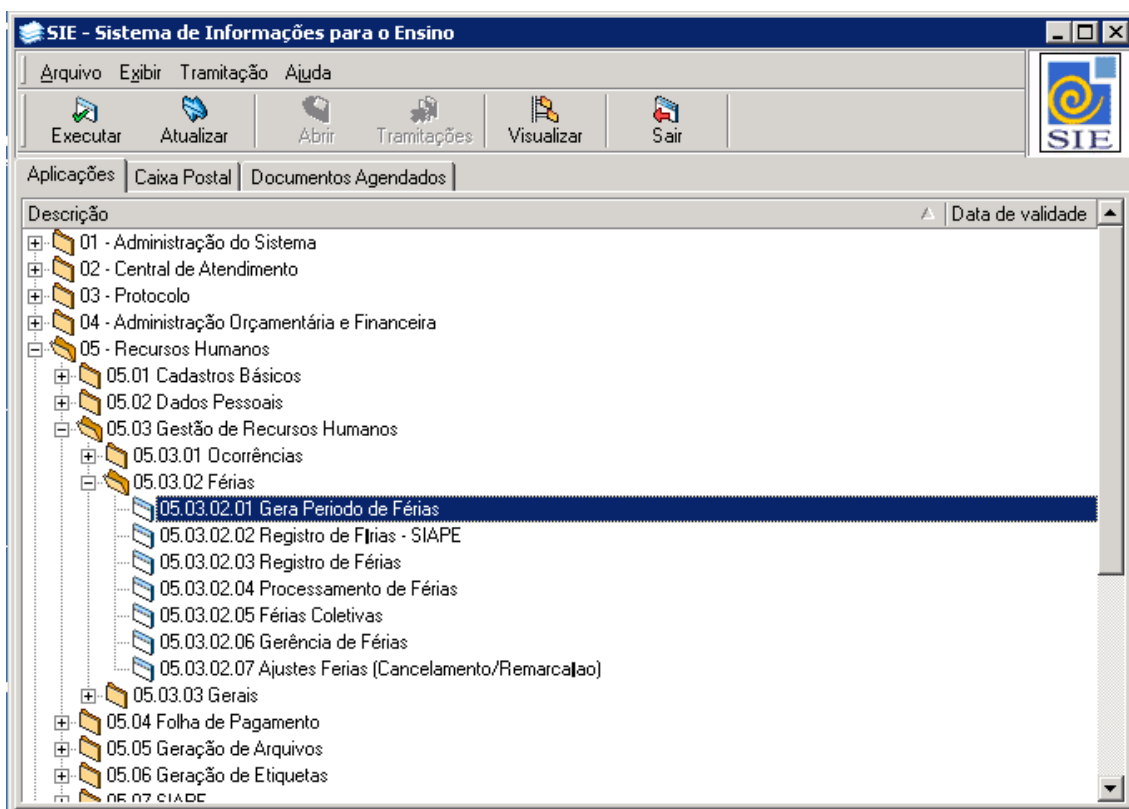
SIE - Sistema de Informações para o Ensino

Arquivo Exibir Tramitação Ajuda

Executar Atualizar Abrir Tramitações Visualizar Sair

SIE

Aplicações | Caixa Postal | Documentos Agendados

| Descrição | Data de validade |
|---|---|

01 - Administração do Sistema
02 - Central de Atendimento
03 - Protocolo
04 - Administração Orçamentária e Financeira
05 - Recursos Humanos
05.01 Cadastros Básicos
05.02 Dados Pessoais
05.03 Gestão de Recursos Humanos
05.03.01 Ocorrências
05.03.02 Férias
05.03.02.01 Gera Periodo de Férias
05.03.02.02 Registro de F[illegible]rias - SIAPE
05.03.02.03 Registro de Férias
05.03.02.04 Processamento de Férias
05.03.02.05 Férias Coletivas
05.03.02.06 Gerência de Férias
05.03.02.07 Ajustes Ferias (Cancelamento/Remarca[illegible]ao)
05.03.03 Gerais
05.04 Folha de Pagamento
05.05 Geração de Arquivos
05.06 Geração de Etiquetas
05.07 SIAPE